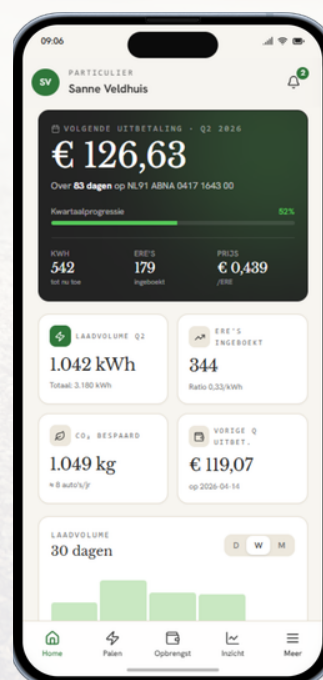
09:06

SV PARTICULIER
Sanne Veldhuis

2

VOLGENDE UITBETALING · Q2 2026
€ 126,63
Over 83 dagen op NL91 ABNA 0417 1643 00

Kwartaalprogressie 52%

KWH
542
tot nu toe

ERE'S
179
ingeboekt

PRIJS
€ 0,439
/ERE

LAADVOLUME Q2
1.042 kWh
Totaal: 3.180 kWh

ERE'S INGEBOEKT
344
Ratio 0,33/kWh

$CO_2$ BESPAARD
1.049 kg
≈ 8 auto's/jr

VORIGE Q UITBET.
€ 119,07
op 2026-04-14

LAADVOLUME
30 dagen

D W M

Home
Palen
Opbrengst
Inzicht
Meer